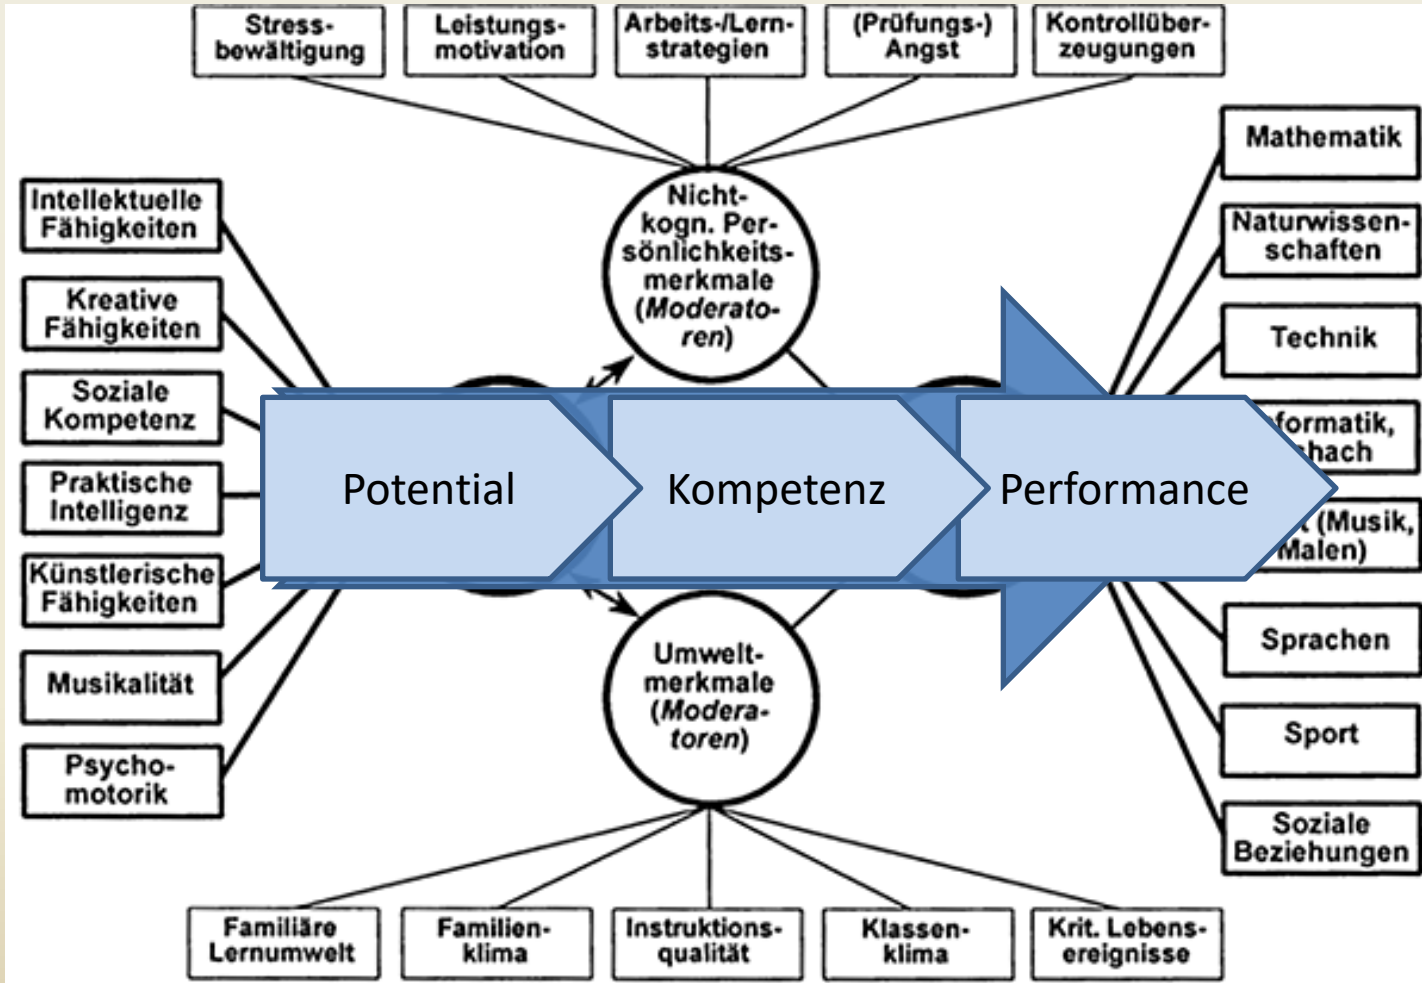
Stressbewältigung
Leistungsmotivation
Arbeits-/Lernstrategien
(Prüfungs-) Angst
Kontrollüberzeugungen

Nicht-kogn. Persönlichkeitsmerkmale (*Moderatoren*)

Intellektuelle Fähigkeiten
Kreative Fähigkeiten
Soziale Kompetenz
Praktische Intelligenz
Künstlerische Fähigkeiten
Musikalität
Psychomotorik

Potential
Kompetenz
Performance

Mathematik
Naturwissenschaften
Technik
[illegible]formatik, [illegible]hach
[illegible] (Musik, Malen)
Sprachen
Sport
Soziale Beziehungen

Umweltmerkmale (*Moderatoren*)

Familiäre Lernumwelt
Familienklima
Instruktionsqualität
Klassenklima
Krit. Lebensereignisse